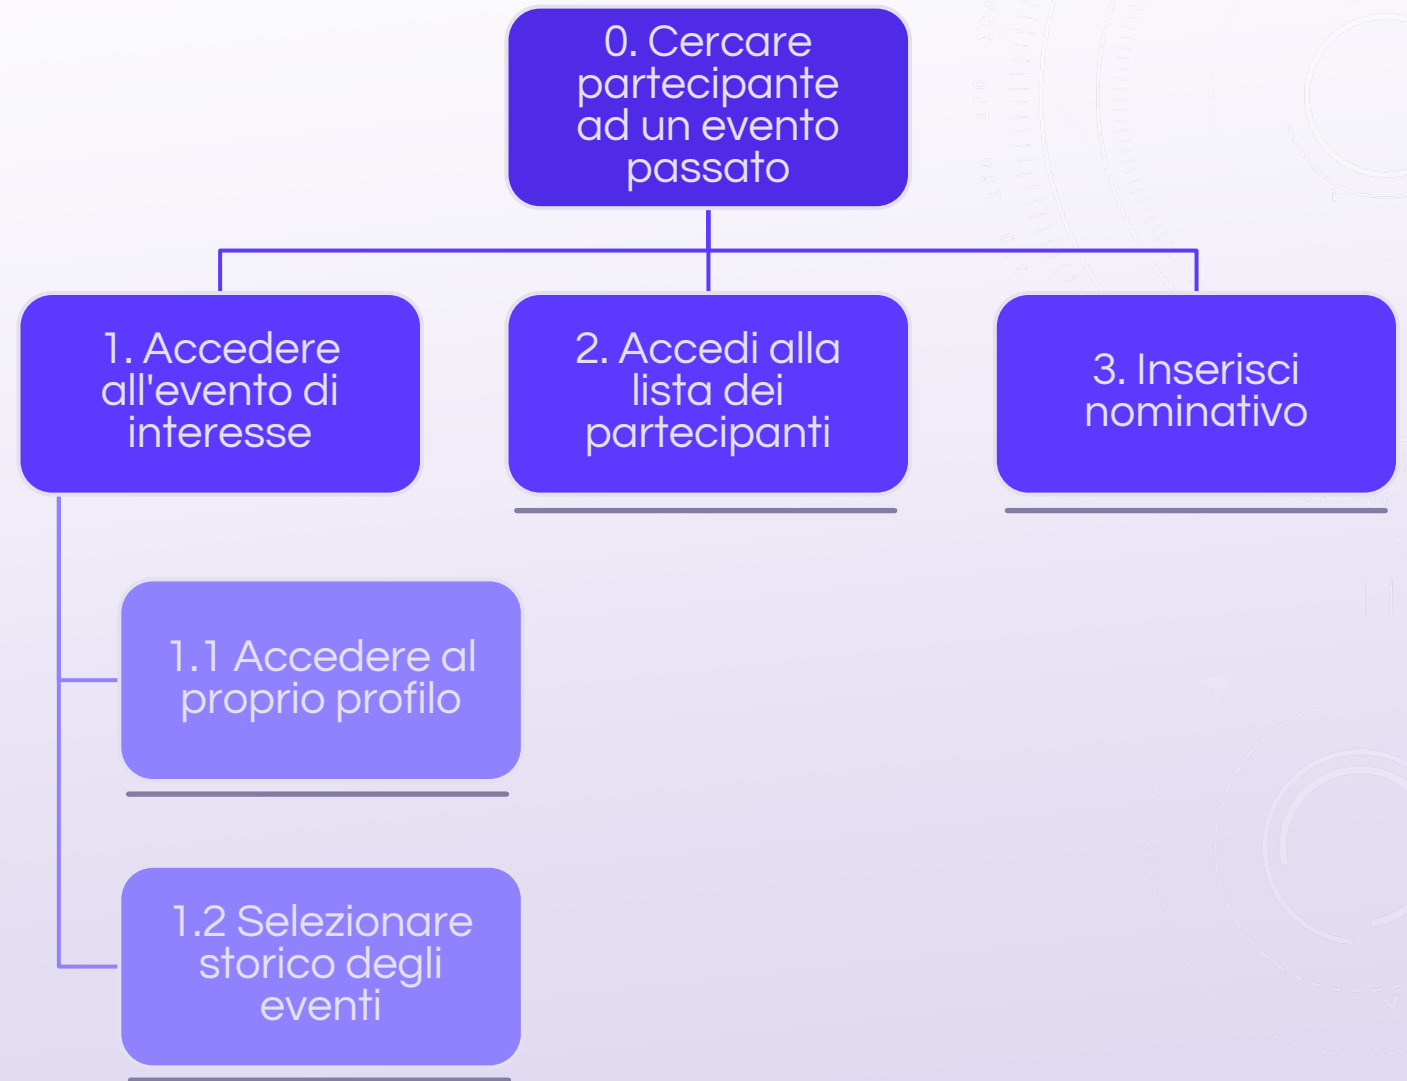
0. Cercare partecipante ad un evento passato

1. Accedere all'evento di interesse

2. Accedi alla lista dei partecipanti

3. Inserisci nominativo

1.1 Accedere al proprio profilo

1.2 Selezionare storico degli eventi